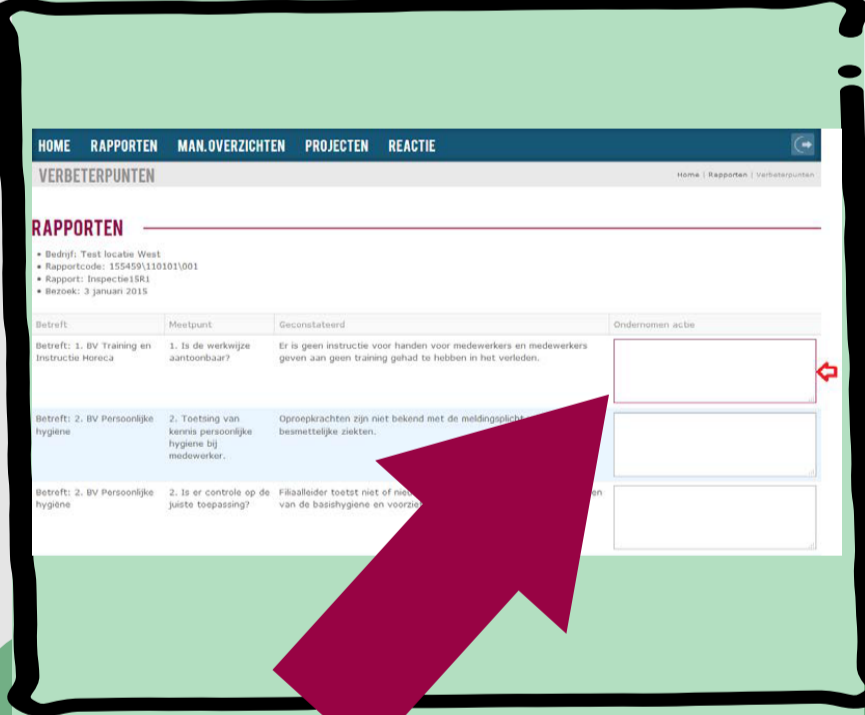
HOME RAPPORTEN MAN.OVERZICHTEN PROJECTEN REACTIE

VERBETERPUNTEN

Home | Rapporten | Verbeterpunten

RAPPORTEN

- Bedrijf: Test locatie West
- Rapportcode: 155459\110101\001
- Rapport: Inspectie15R1
- Bezoek: 3 januari 2015

| Betreft | Meetpunt | Geconstateerd | Ondernomen actie |
|---|---|---|---|
| Betreft: 1. BV Training en Instructie Horeca | 1. Is de werkwijze aantoonbaar? | Er is geen instructie voor handen voor medewerkers en medewerkers geven aan geen training gehad te hebben in het verleden. | |
| Betreft: 2. BV Persoonlijke hygiëne | 2. Toetsing van kennis persoonlijke hygiene bij medewerker. | Oproepkrachten zijn niet bekend met de meldingsplicht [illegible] besmettelijke ziekten. | |
| Betreft: 2. BV Persoonlijke hygiëne | 2. Is er controle op de juiste toepassing? | Filiaalleider toetst niet of nie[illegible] van de basishygiene en voorzie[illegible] | |